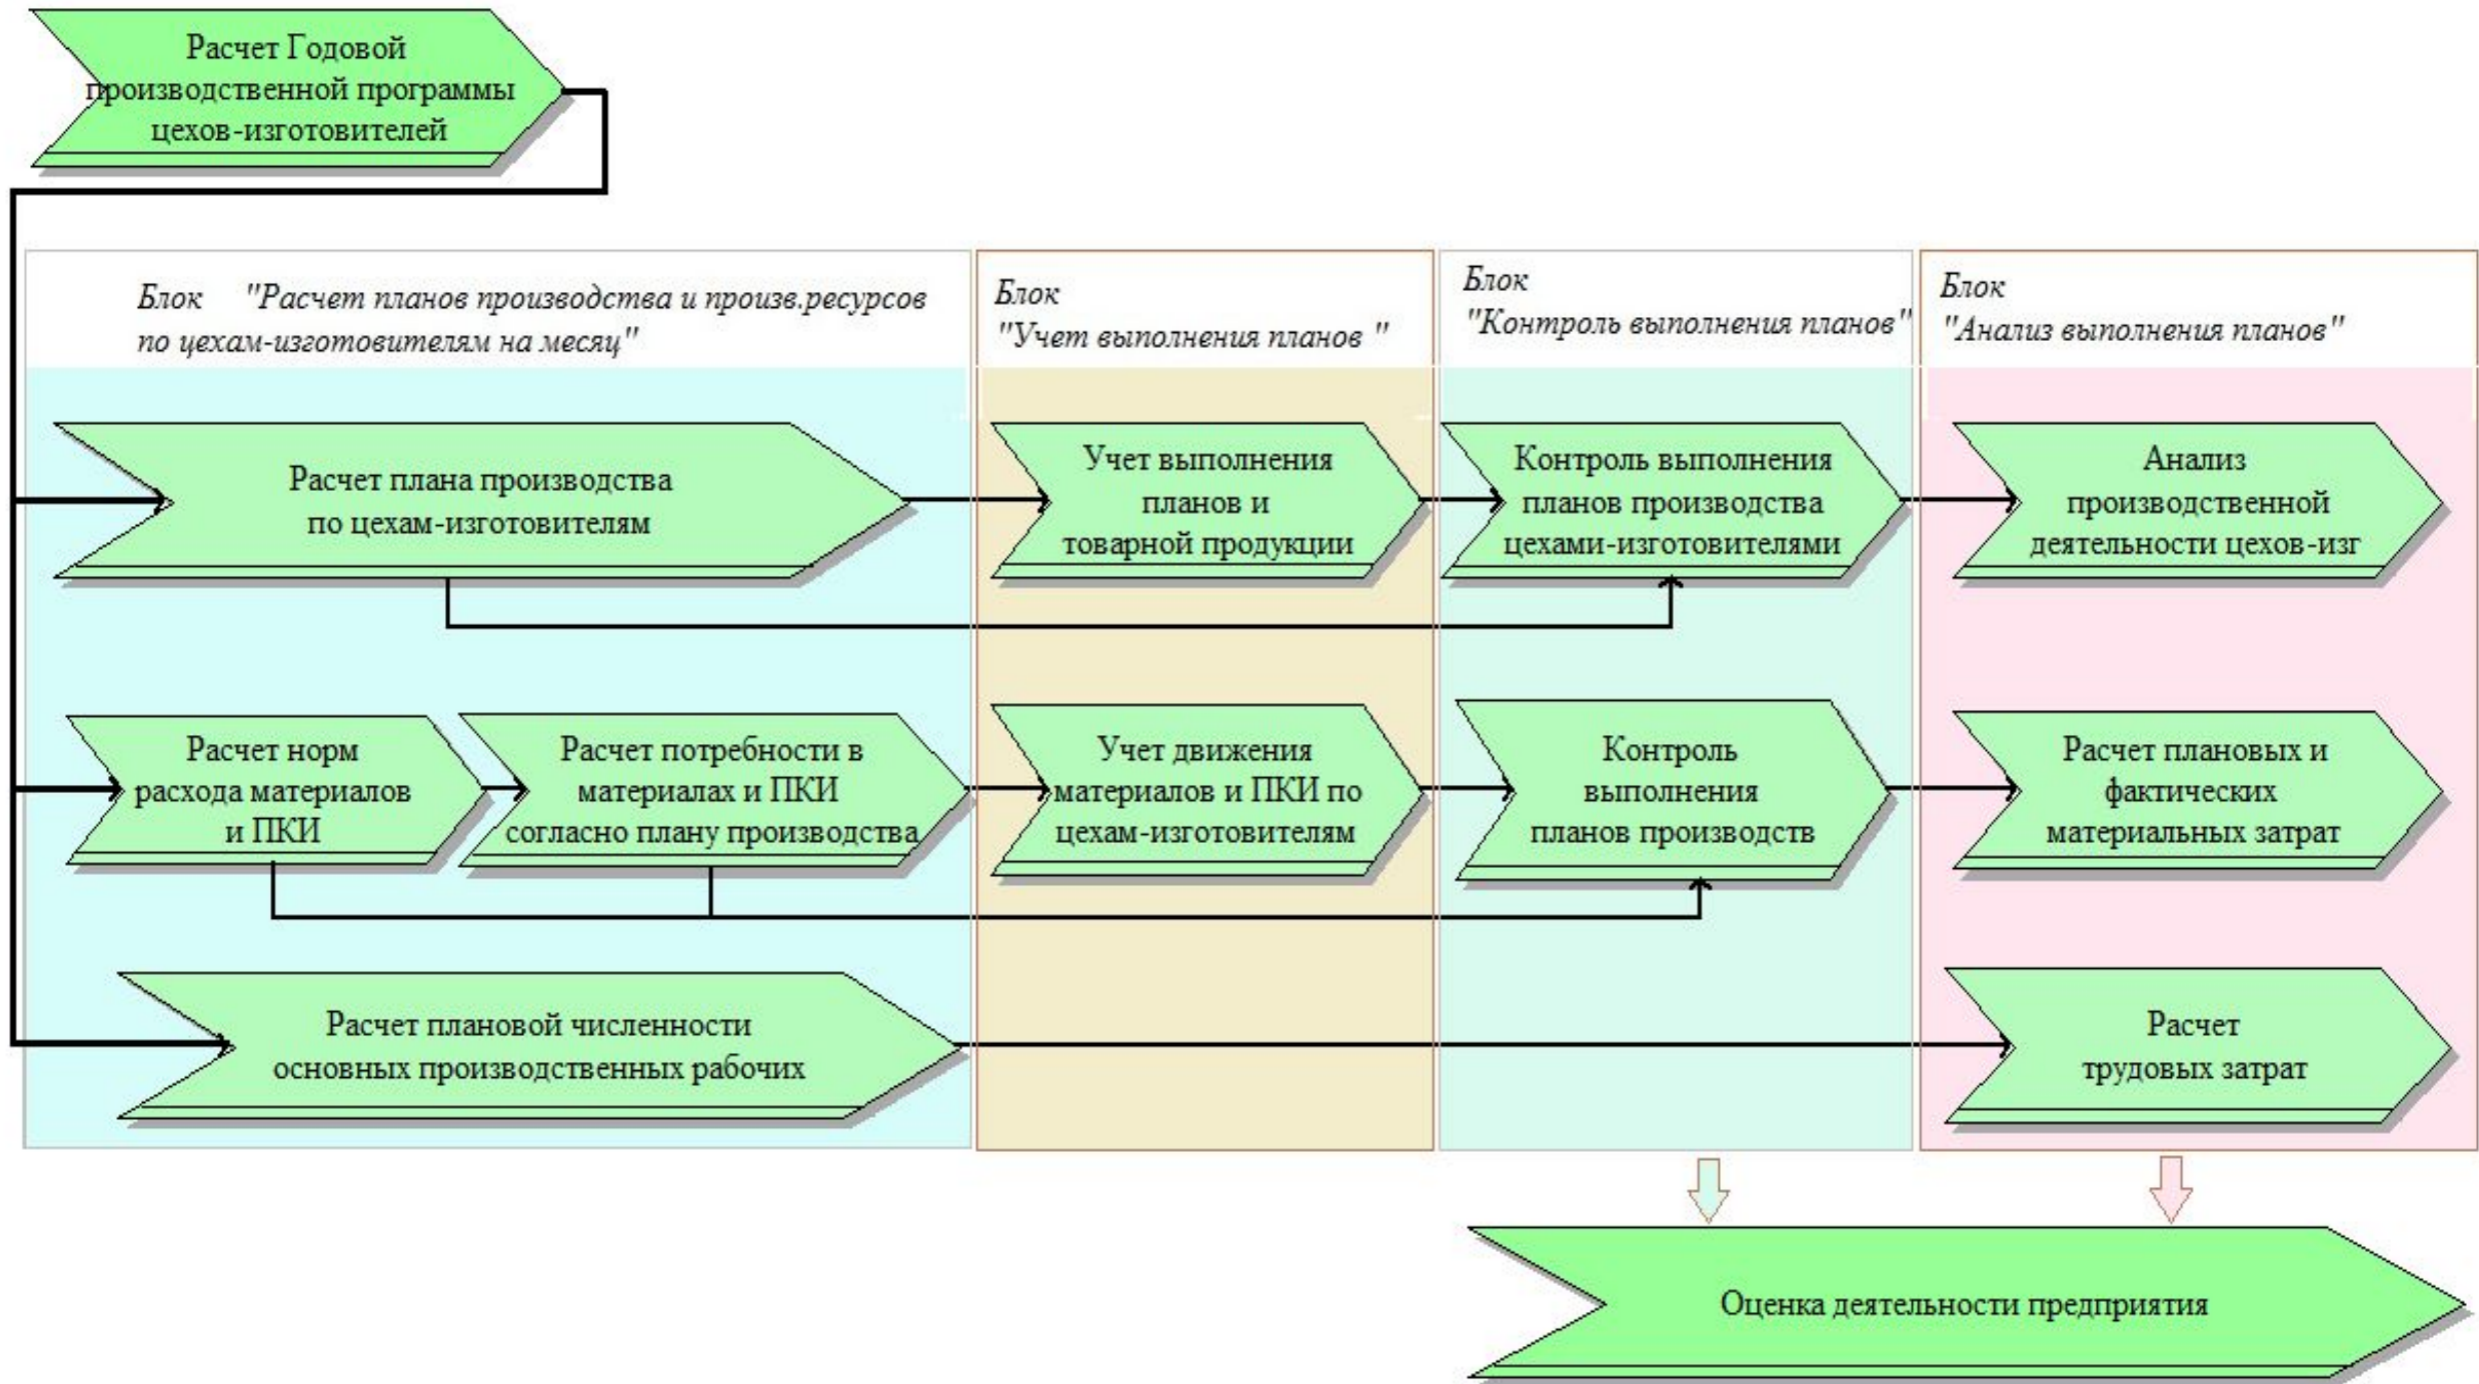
Расчет Годовой производственной программы цехов-изготовителей

Блок "Расчет планов производства и произв.ресурсов по цехам-изготовителям на месяц"

Блок "Учет выполнения планов "

Блок "Контроль выполнения планов"

Блок "Анализ выполнения планов"

Расчет плана производства по цехам-изготовителям

Учет выполнения планов и товарной продукции

Контроль выполнения планов производства цехами-изготовителями

Анализ производственной деятельности цехов-изг

Расчет норм расхода материалов и ПКИ

Расчет потребности в материалах и ПКИ согласно плану производства

Учет движения материалов и ПКИ по цехам-изготовителям

Контроль выполнения планов производств

Расчет плановых и фактических материальных затрат

Расчет плановой численности основных производственных рабочих

Расчет трудовых затрат

Оценка деятельности предприятия